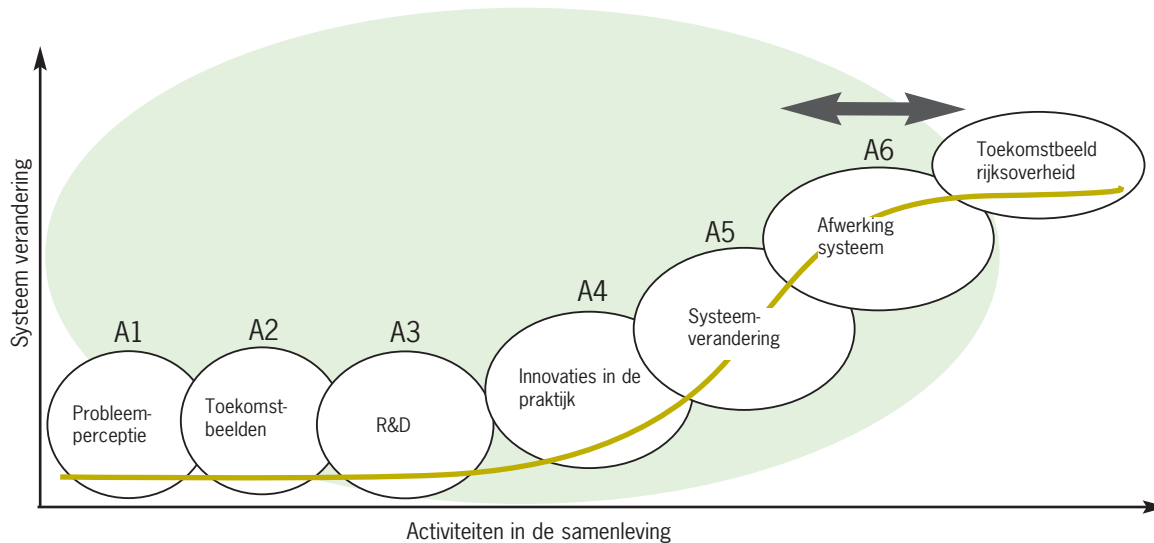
Systeem verandering

A1
Probleemperceptie

A2
Toekomstbeelden

A3
R&D

A4
Innovaties in de praktijk

A5
Systeemverandering

A6
Afwerking systeem

Toekomstbeeld rijksoverheid

Activiteiten in de samenleving